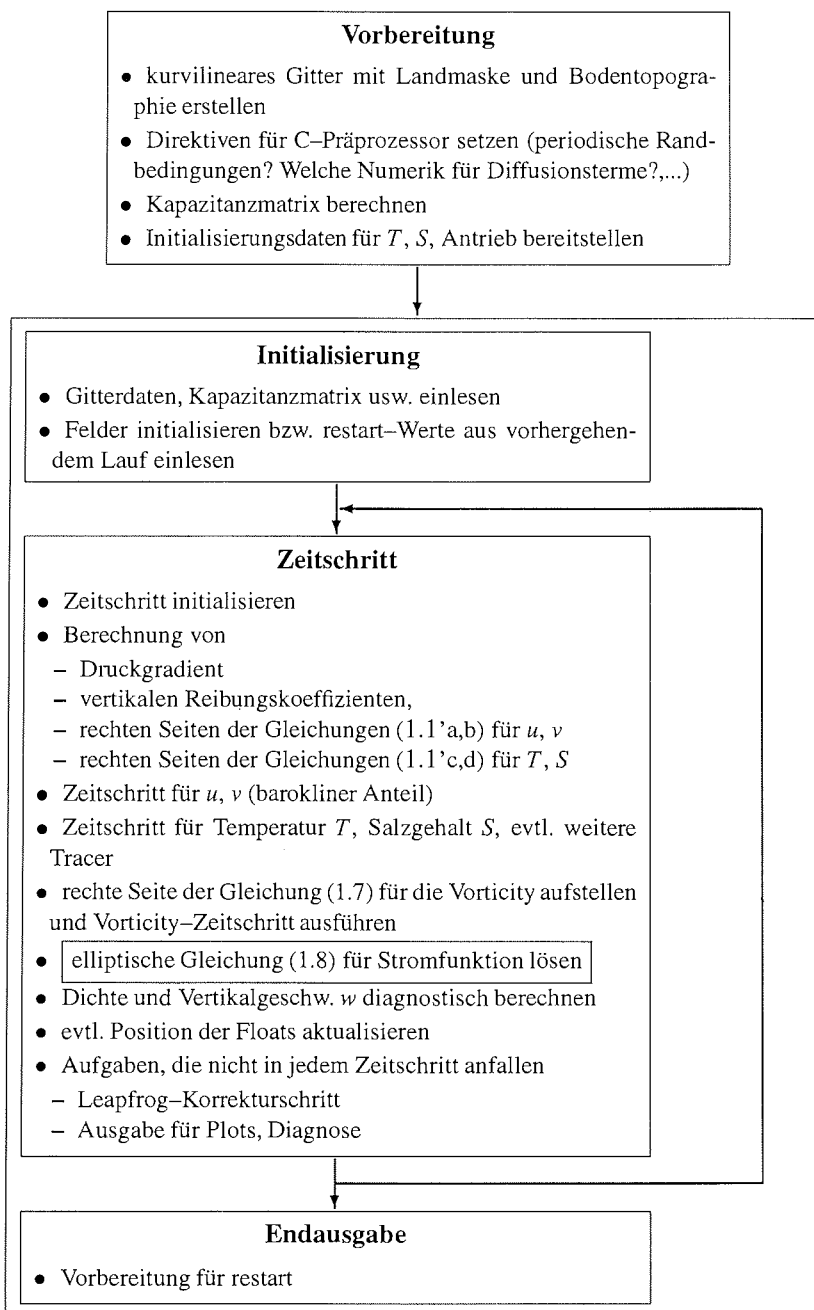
**Vorbereitung**

- kurvilineares Gitter mit Landmaske und Bodentopographie erstellen
- Direktiven für C–Präprozessor setzen (periodische Randbedingungen? Welche Numerik für Diffusionsterme?,...)
- Kapazitanzmatrix berechnen
- Initialisierungsdaten für $T$, $S$, Antrieb bereitstellen

**Initialisierung**

- Gitterdaten, Kapazitanzmatrix usw. einlesen
- Felder initialisieren bzw. restart–Werte aus vorhergehendem Lauf einlesen

**Zeitschritt**

- Zeitschritt initialisieren
- Berechnung von
  - Druckgradient
  - vertikalen Reibungskoeffizienten,
  - rechten Seiten der Gleichungen (1.1'a,b) für $u$, $v$
  - rechten Seiten der Gleichungen (1.1'c,d) für $T$, $S$
- Zeitschritt für $u$, $v$ (barokliner Anteil)
- Zeitschritt für Temperatur $T$, Salzgehalt $S$, evtl. weitere Tracer
- rechte Seite der Gleichung (1.7) für die Vorticity aufstellen und Vorticity–Zeitschritt ausführen
- elliptische Gleichung (1.8) für Stromfunktion lösen
- Dichte und Vertikalgeschw. $w$ diagnostisch berechnen
- evtl. Position der Floats aktualisieren
- Aufgaben, die nicht in jedem Zeitschritt anfallen
  - Leapfrog–Korrekturschritt
  - Ausgabe für Plots, Diagnose

**Endausgabe**

- Vorbereitung für restart